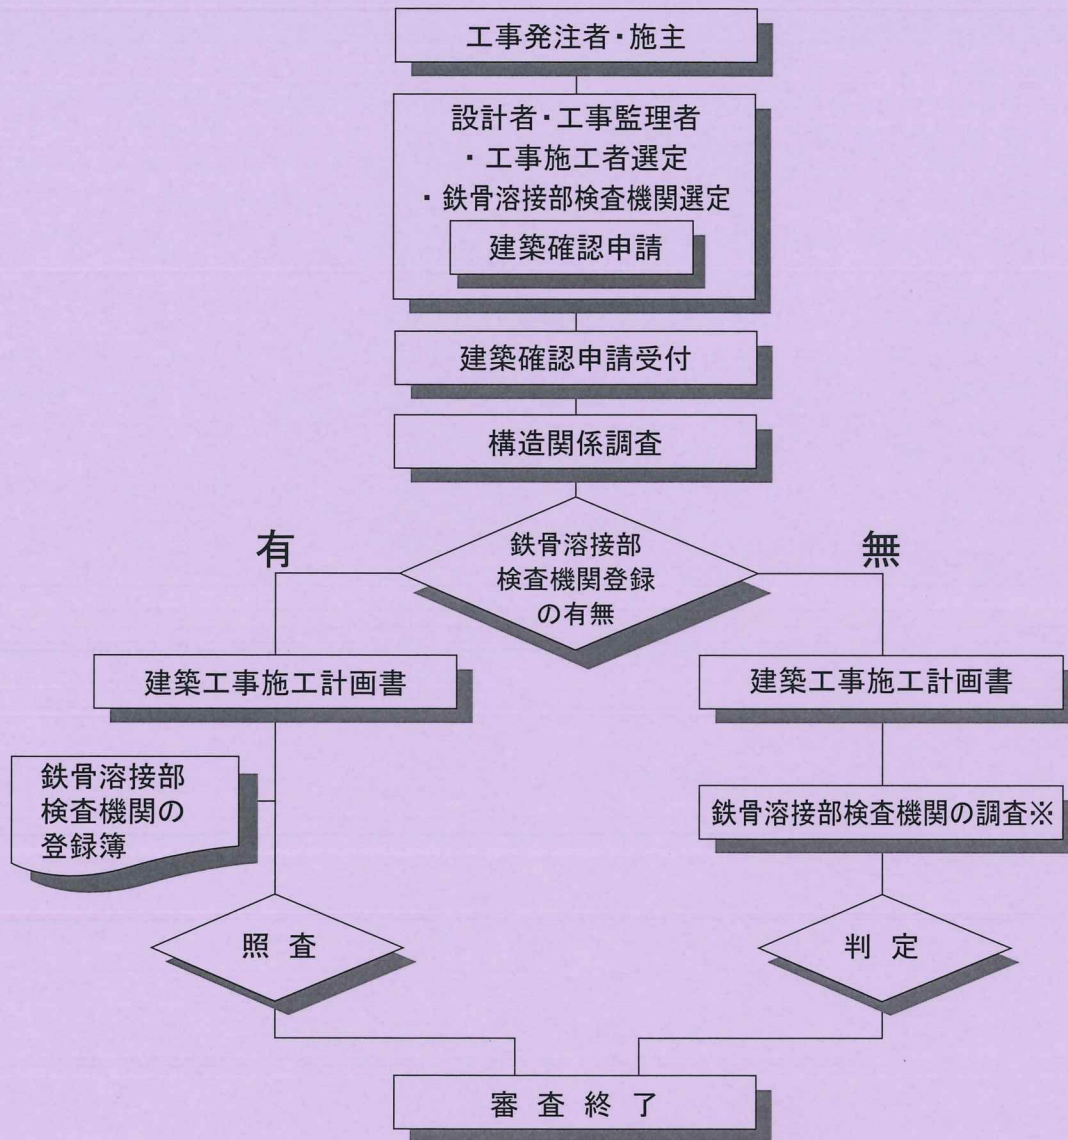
工事発注者・施主

設計者・工事監理者
・工事施工者選定
・鉄骨溶接部検査機関選定

建築確認申請

建築確認申請受付

構造関係調査

有

鉄骨溶接部
検査機関登録
の有無

無

建築工事施工計画書

建築工事施工計画書

鉄骨溶接部
検査機関の
登録簿

鉄骨溶接部検査機関の調査※

照 査

判 定

審 査 終 了